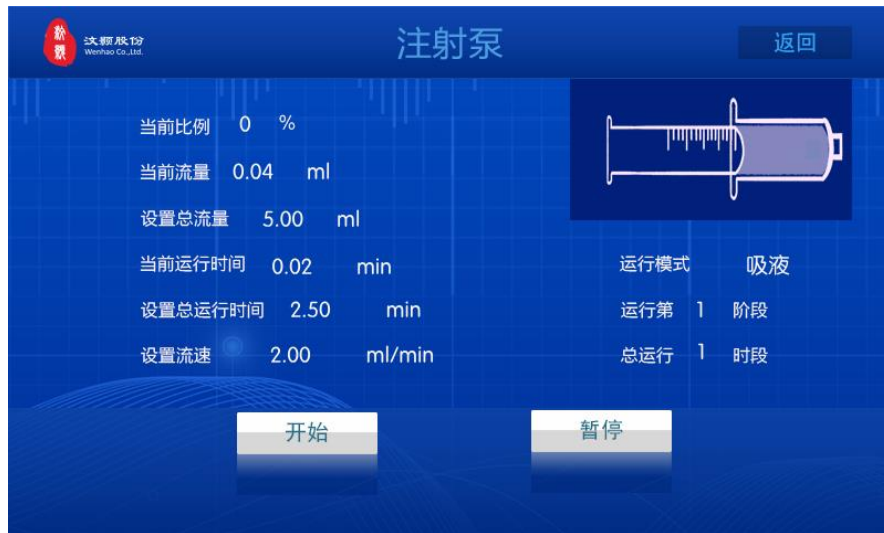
汶颢股份
Wenhao Co.,Ltd.

注射泵

返回

当前比例 0 %

当前流量 0.04 ml

设置总流量 5.00 ml

当前运行时间 0.02 min

设置总运行时间 2.50 min

设置流速 2.00 ml/min

运行模式 吸液

运行第 1 阶段

总运行 1 时段

开始

暂停